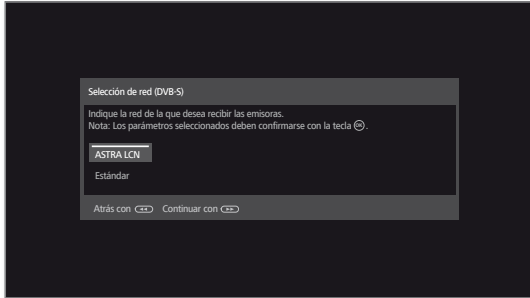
Selección de red (DVB-S)

Indique la red de la que desea recibir las emisoras.
Nota: Los parámetros seleccionados deben confirmarse con la tecla OK.

ASTRA LCN

Estándar

Atrás con ◄◄ Continuar con ►►